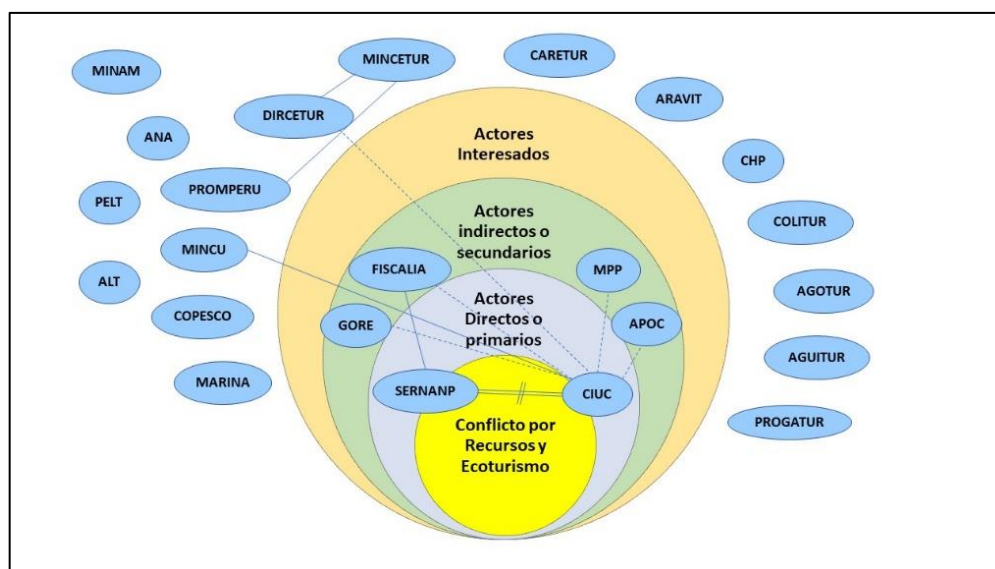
MINAM

MINCETUR

CARETUR

DIRCETUR

ARAVIT

ANA

Actores Interesados

CHP

PELT

PROMPERU

Actores indirectos o secundarios

COLITUR

MINCU

FISCALIA

MPP

ALT

Actores Directos o primarios

AGOTUR

COPESCO

GORE

APOC

AGUITUR

MARINA

SERNANP

CIUC

PROGATUR

Conflicto por Recursos y Ecoturismo